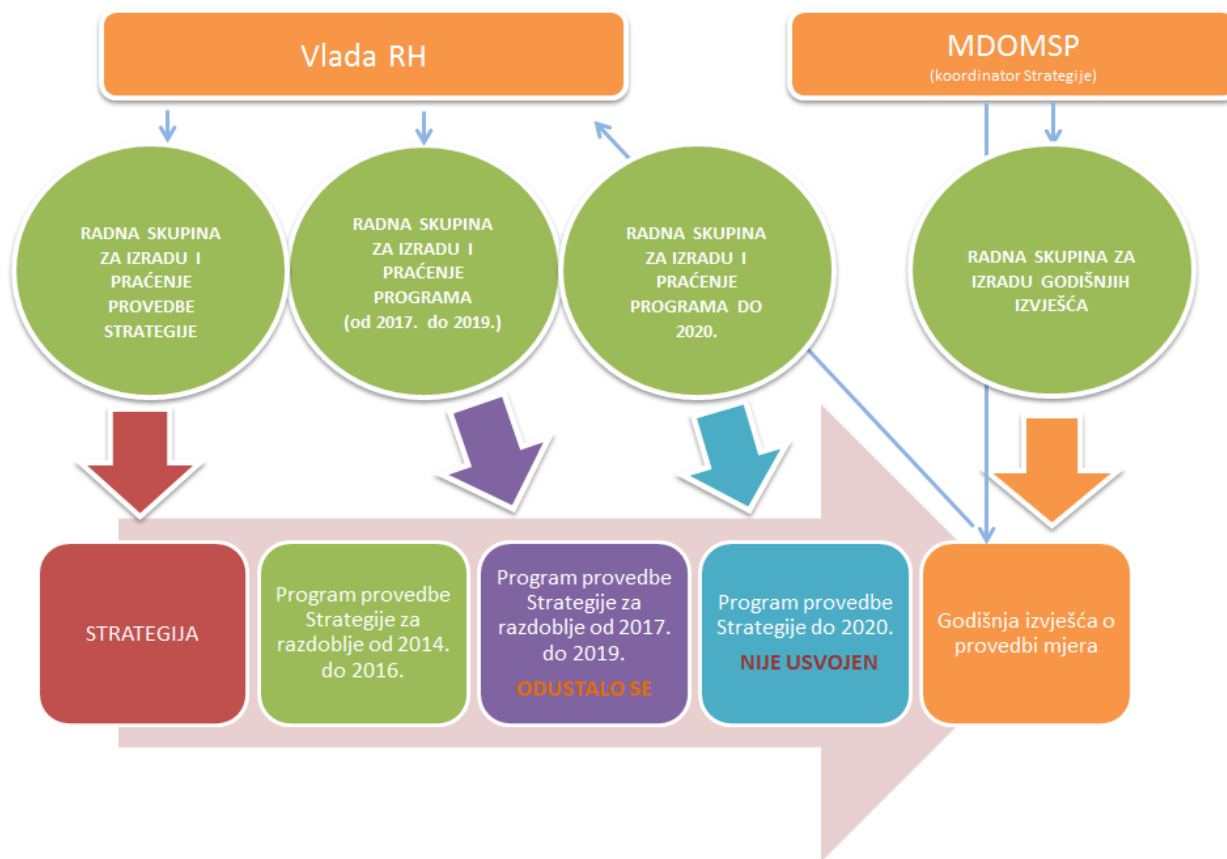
Vlada RH

MDOMSP
(koordinator Strategije)

RADNA SKUPINA ZA IZRADU I PRAĆENJE PROVEDBE STRATEGIJE

RADNA SKUPINA ZA IZRADU I PRAĆENJE PROGRAMA (od 2017. do 2019.)

RADNA SKUPINA ZA IZRADU I PRAĆENJE PROGRAMA DO 2020.

RADNA SKUPINA ZA IZRADU GODIŠNJIH IZVJEŠĆA

STRATEGIJA

Program provedbe Strategije za razdoblje od 2014. do 2016.

Program provedbe Strategije za razdoblje od 2017. do 2019.
ODUSTALO SE

Program provedbe Strategije do 2020.
NIJE USVOJEN

Godišnja izvješća o provedbi mjera